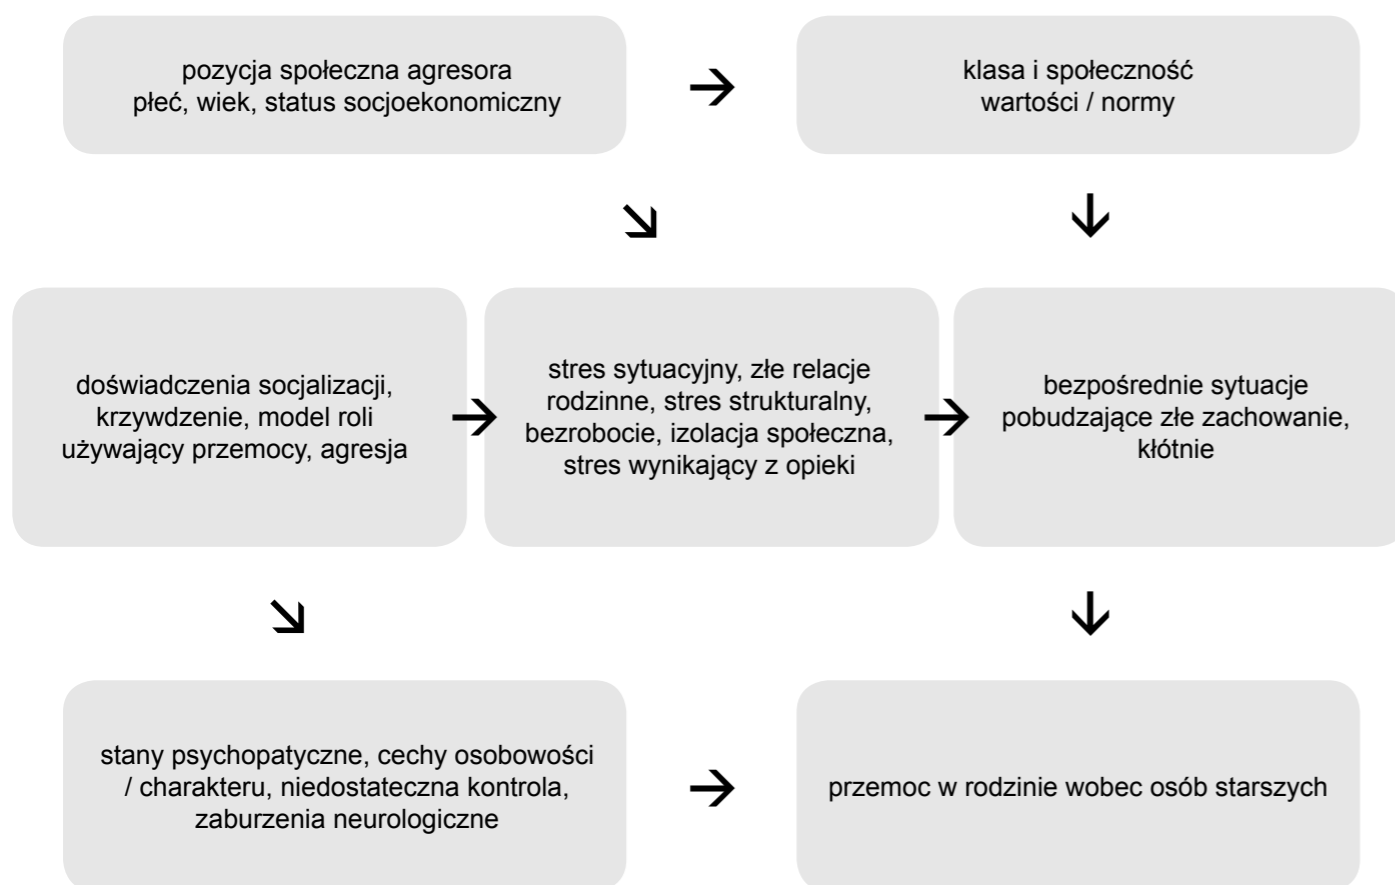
pozycja społeczna agresora
płeć, wiek, status socjoekonomiczny

→

klasa i społeczność
wartości / normy

↘

↓

doświadczenia socjalizacji, krzywdzenie, model roli używający przemocy, agresja

→

stres sytuacyjny, złe relacje rodzinne, stres strukturalny, bezrobocie, izolacja społeczna, stres wynikający z opieki

→

bezpośrednie sytuacje pobudzające złe zachowanie, kłótnie

↘

↓

stany psychopatyczne, cechy osobowości / charakteru, niedostateczna kontrola, zaburzenia neurologiczne

→

przemoc w rodzinie wobec osób starszych